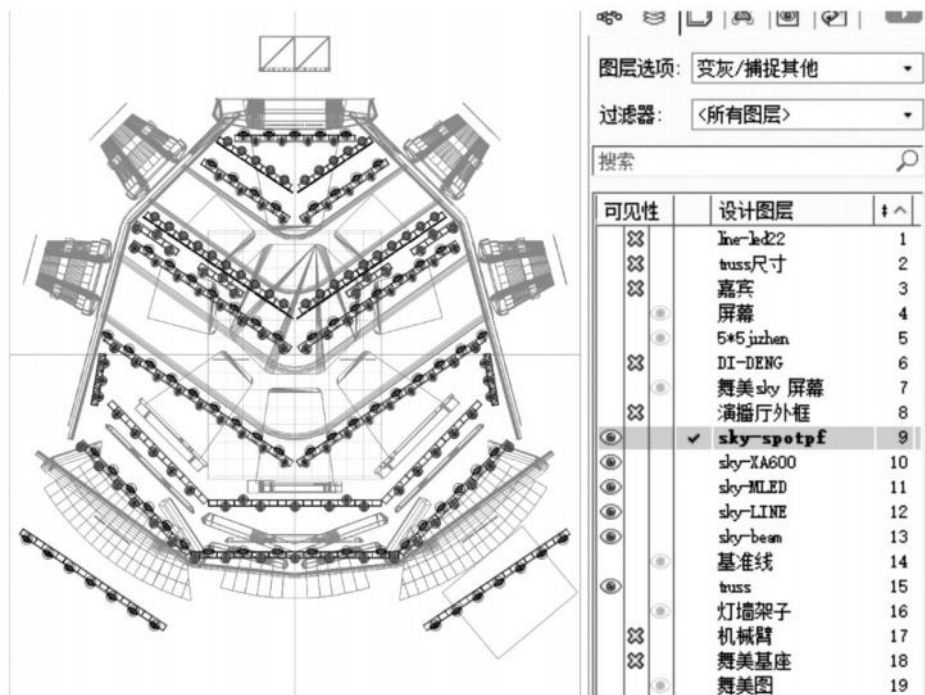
图层选项: 变灰/捕捉其他

过滤器: <所有图层>

搜索

| 可见性 | | 设计图层 | |
|---|---|---|---|
| | | lne-led22 | 1 |
| | | truss尺寸 | 2 |
| | | 嘉宾 | 3 |
| | | 屏幕 | 4 |
| | | 5*5juzhen | 5 |
| | | DI-DENG | 6 |
| | | 舞美sky 屏幕 | 7 |
| | | 演播厅外框 | 8 |
| | ✓ | sky-spotpf | 9 |
| | | sky-XA600 | 10 |
| | | sky-MLED | 11 |
| | | sky-LINE | 12 |
| | | sky-beam | 13 |
| | | 基准线 | 14 |
| | | truss | 15 |
| | | 灯墙架子 | 16 |
| | | 机械臂 | 17 |
| | | 舞美基座 | 18 |
| | | 舞美图 | 19 |